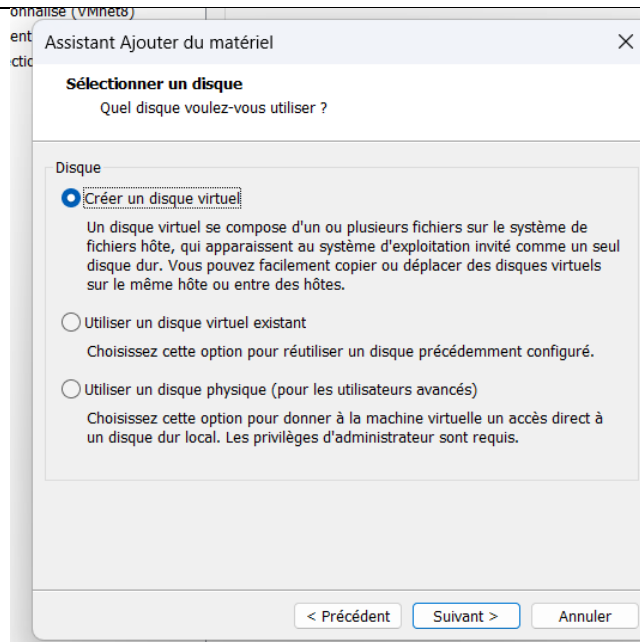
onnalisé (VMnet8)
ent
ctio

Assistant Ajouter du matériel

×

Sélectionner un disque
Quel disque voulez-vous utiliser ?

Disque

Créer un disque virtuel

Un disque virtuel se compose d'un ou plusieurs fichiers sur le système de fichiers hôte, qui apparaissent au système d'exploitation invité comme un seul disque dur. Vous pouvez facilement copier ou déplacer des disques virtuels sur le même hôte ou entre des hôtes.

Utiliser un disque virtuel existant

Choisissez cette option pour réutiliser un disque précédemment configuré.

Utiliser un disque physique (pour les utilisateurs avancés)

Choisissez cette option pour donner à la machine virtuelle un accès direct à un disque dur local. Les privilèges d'administrateur sont requis.

< Précédent

Suivant >

Annuler